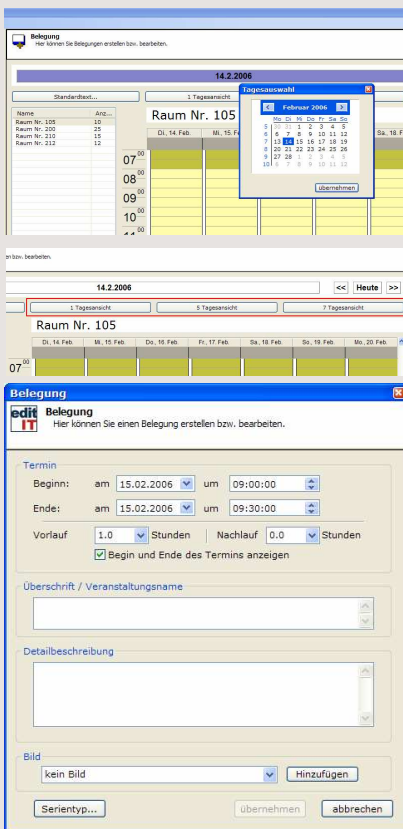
Belegung
Hier können Sie Belegungen erstellen bzw. bearbeiten.

14.2.2006

Standardtext...

1 Tagesansicht

| Name | Anz... |
|---|---|
| Raum Nr. 105 | 10 |
| Raum Nr. 200 | 25 |
| Raum Nr. 210 | 15 |
| Raum Nr. 212 | 12 |

Raum Nr. 105

Di., 14. Feb. | Mi., 15. Feb. | Sa., 18. Fe

$07^{00}$
$08^{00}$
$09^{00}$
$10^{00}$

Tagesauswahl

Februar 2006

| | Mo | Di | Mi | Do | Fr | Sa | So |
|---|---|---|---|---|---|---|---|
| 5 | 30 | 31 | 1 | 2 | 3 | 4 | 5 |
| 6 | 6 | 7 | 8 | 9 | 10 | 11 | 12 |
| 7 | 13 | 14 | 15 | 16 | 17 | 18 | 19 |
| 8 | 20 | 21 | 22 | 23 | 24 | 25 | 26 |
| 9 | 27 | 28 | 1 | 2 | 3 | 4 | 5 |
| 10 | 6 | 7 | 8 | 9 | 10 | 11 | 12 |

übernehmen

en bzw. bearbeiten.

14.2.2006

<< Heute >>

1 Tagesansicht | 5 Tagesansicht | 7 Tagesansicht

Raum Nr. 105

Di., 14. Feb. | Mi., 15. Feb. | Do., 16. Feb. | Fr., 17. Feb. | Sa., 18. Feb. | So., 19. Feb. | Mo., 20. Feb.

$07^{00}$

Belegung

edit IT

Belegung
Hier können Sie einen Belegung erstellen bzw. bearbeiten.

Termin
Beginn: am 15.02.2006 um 09:00:00
Ende: am 15.02.2006 um 09:30:00
Vorlauf 1.0 Stunden | Nachlauf 0.0 Stunden
Begin und Ende des Termins anzeigen

Überschrift / Veranstaltungsname

Detailbeschreibung

Bild
kein Bild
Hinzufügen

Serientyp...
übernehmen
abbrechen